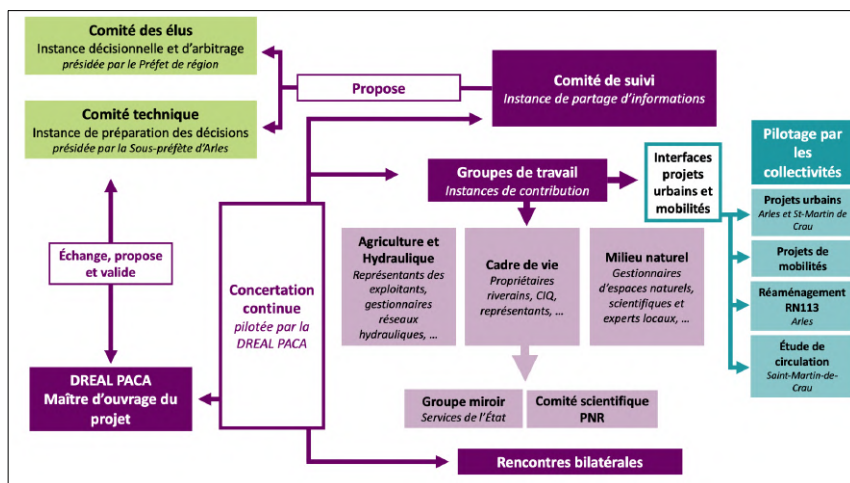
Comité des élus
Instance décisionnelle et d'arbitrage
présidée par le Préfet de région

Comité technique
Instance de préparation des décisions
présidée par la Sous-préfète d'Arles

Propose

Comité de suivi
Instance de partage d'informations

Échange, propose et valide

Concertation continue
pilotée par la DREAL PACA

DREAL PACA
Maître d'ouvrage du projet

Groupes de travail
Instances de contribution

Interfaces projets urbains et mobilités

Pilotage par les collectivités

Agriculture et Hydraulique
Représentants des exploitants, gestionnaires réseaux hydrauliques, …

Cadre de vie
Propriétaires riverains, CIQ, représentants, …

Milieu naturel
Gestionnaires d'espaces naturels, scientifiques et experts locaux, …

Projets urbains
Arles et St-Martin de Crau

Projets de mobilités

Réaménagement RN113
Arles

Étude de circulation
Saint-Martin-de-Crau

Groupe miroir
Services de l'État

Comité scientifique PNR

Rencontres bilatérales